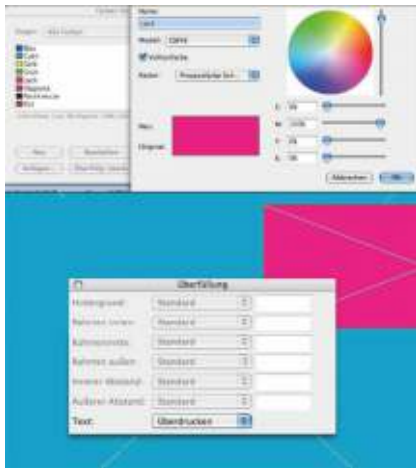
Farben
Zeigen: Alle Farben
Blau
Cyan
Gelb
Grün
Lack
Magenta
Passkreuze
Rot
Neu
Bearbeiten
Anfügen
Name:
Lack
Modell: CMYK
Vollton­farbe
Raster: Prozessfarbe
Neu:
Original:
C: 38
M: 100
Y: 28
K: 18
Abbrechen
OK
Überfüllung
Hintergrund: Standard
Rahmen innen: Standard
Rahmenmitte: Standard
Rahmen außen: Standard
Innerer Abstand: Standard
Äußerer Abstand: Standard
Text: Überdrucken